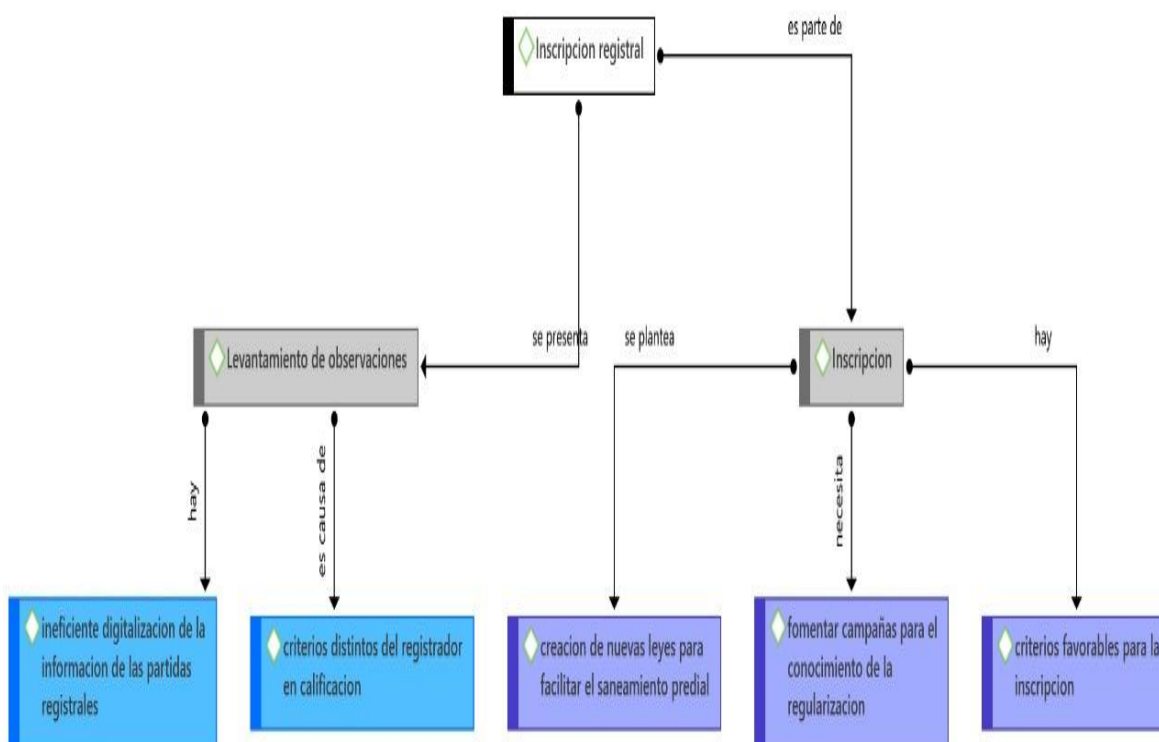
Inscripcion registral

es parte de

se presenta

Levantamiento de observaciones

se plantea

Inscripcion

hay

hay

es causa de

necesita

ineficiente digitalizacion de la informacion de las partidas registrales

criterios distintos del registrador en calificacion

creacion de nuevas leyes para facilitar el saneamiento predial

fomentar campañas para el conocimiento de la regularizacion

criterios favorables para la inscripcion